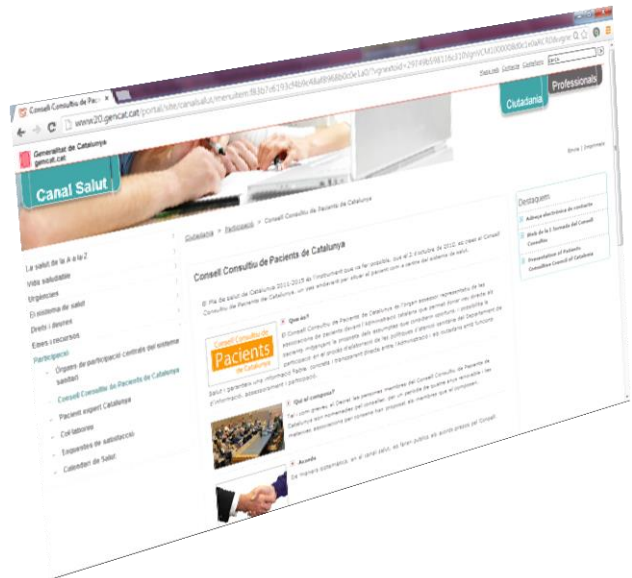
Consell Consultiu de Pa...

www20.gencat.cat/portal/site/canalsalut/menuitem.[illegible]

Generalitat de Catalunya
gencat.cat

Canal Salut

Ciutadania

Professionals

Envia | Imprimeix

Ciutadania > Participació > Consell Consultiu de Pacients de Catalunya

La salut de la A a la Z
Vida saludable
Urgències
El sistema de salut
Drets i deures
Eines i recursos
Participació
Òrgans de participació centrals del sistema sanitari
Consell Consultiu de Pacients de Catalunya
Pacient expert Catalunya
Col·labores
Enquestes de satisfacció
Calendari de Salut

Consell Consultiu de Pacients de Catalunya

El Pla de salut de Catalunya 2011-2015 és l'instrument que ha fet possible, que el 2 d'octubre de 2012, es creés el Consell Consultiu de Pacients de Catalunya, un pas endavant per situar el pacient com a centre del sistema de salut.

Consell Consultiu de
Pacients
de Catalunya

Què és?

El Consell Consultiu de Pacients de Catalunya és l'òrgan assessor representatiu de les associacions de pacients davant l'Administració sanitària que permet donar veu directa als pacients, intensificar la presència dels ciutadans que consideri oportuns i possibilitar la participació en el procés d'elaboració de les polítiques d'atenció sanitària del Departament de Salut i garanteix una informació fiable, concreta i transparent directa entre l'Administració i els ciutadans amb funcions d'informació, assessorament i participació.

Qui el compon?

Tal i com preveu el Decret, les persones membres del Consell Consultiu de Pacients de Catalunya són nomenades pel conseller, per un període de quatre anys renovable i les mateixes associacions per conseller han proposat als membres que el componen.

Acords

De manera sistemàtica, en el canal salut, es faran públics els acords presos pel Consell

Destaquem

Adreça electrònica de contacte

Web de la I Jornada del Consell Consultiu

Presentation of Patients Consultive Council of Catalonia